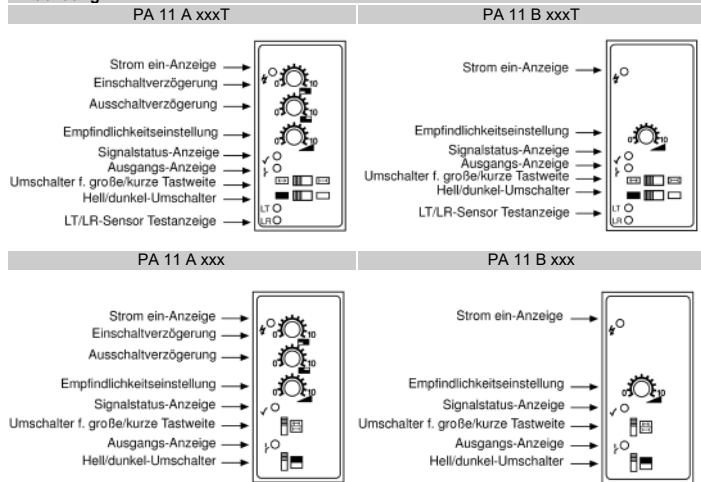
PA 11 A xxxT

Strom ein-Anzeige
Einschaltverzögerung
Ausschaltverzögerung
Empfindlichkeitseinstellung
Signalstatus-Anzeige
Ausgangs-Anzeige
Umschalter f. große/kurze Tastweite
Hell/dunkel-Umschalter
LT/LR-Sensor Testanzeige

0 10
0 10
0 10
LT
LR

PA 11 B xxxT

Strom ein-Anzeige
Empfindlichkeitseinstellung
Signalstatus-Anzeige
Ausgangs-Anzeige
Umschalter f. große/kurze Tastweite
Hell/dunkel-Umschalter
LT/LR-Sensor Testanzeige

0 10
LT
LR

PA 11 A xxx

Strom ein-Anzeige
Einschaltverzögerung
Ausschaltverzögerung
Empfindlichkeitseinstellung
Signalstatus-Anzeige
Umschalter f. große/kurze Tastweite
Ausgangs-Anzeige
Hell/dunkel-Umschalter

0 10
0 10
0 10

PA 11 B xxx

Strom ein-Anzeige
Empfindlichkeitseinstellung
Signalstatus-Anzeige
Umschalter f. große/kurze Tastweite
Ausgangs-Anzeige
Hell/dunkel-Umschalter

0 10